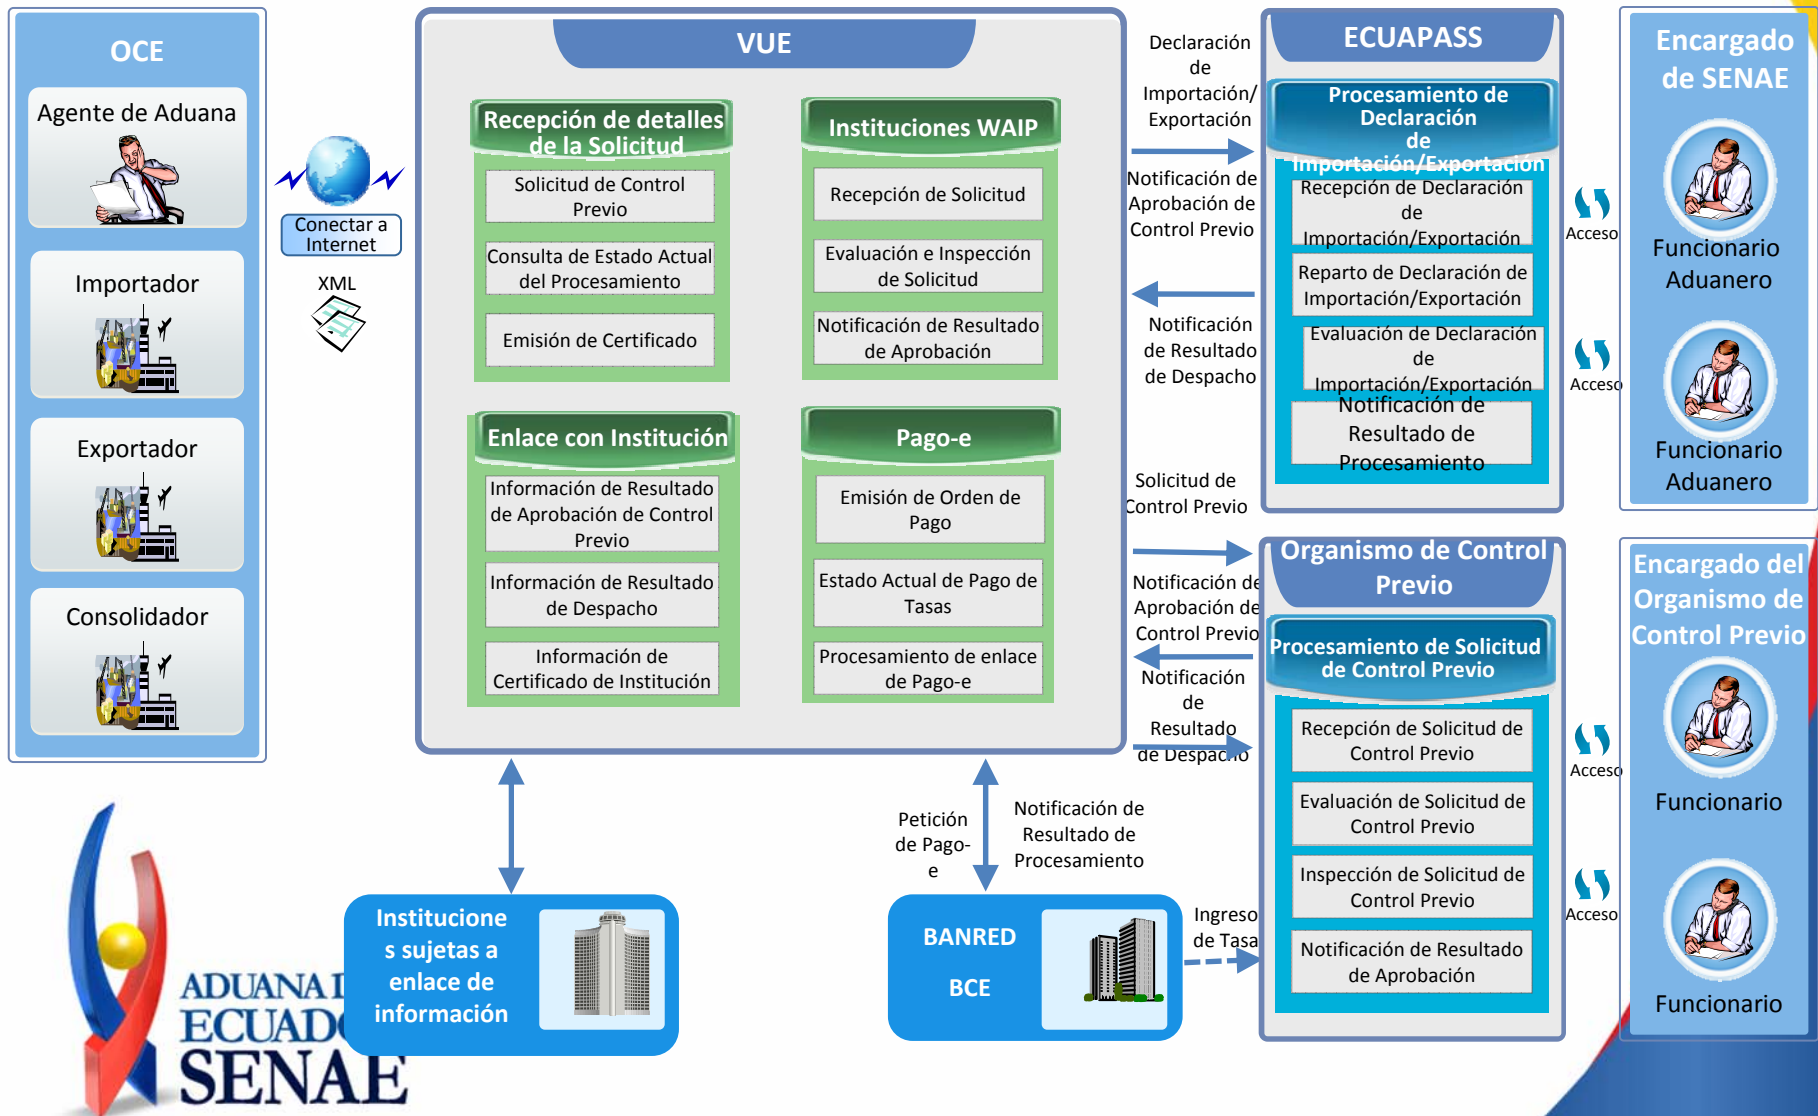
OCE

Agente de Aduana

Importador

Exportador

Consolidador

Conectar a Internet

XML

VUE

Recepción de detalles de la Solicitud

Solicitud de Control Previo

Consulta de Estado Actual del Procesamiento

Emisión de Certificado

Instituciones WAIP

Recepción de Solicitud

Evaluación e Inspección de Solicitud

Notificación de Resultado de Aprobación

Enlace con Institución

Información de Resultado de Aprobación de Control Previo

Información de Resultado de Despacho

Información de Certificado de Institución

Pago-e

Emisión de Orden de Pago

Estado Actual de Pago de Tasas

Procesamiento de enlace de Pago-e

Declaración de Importación/ Exportación

Notificación de Aprobación de Control Previo

Notificación de Resultado de Despacho

Solicitud de Control Previo

Notificación de Aprobación de Control Previo

Notificación de Resultado de Despacho

ECUAPASS

Procesamiento de Declaración de Importación/Exportación

Recepción de Declaración de Importación/Exportación

Reparto de Declaración de Importación/Exportación

Evaluación de Declaración de Importación/Exportación

Notificación de Resultado de Procesamiento

Acceso

Acceso

Encargado de SENAE

Funcionario Aduanero

Funcionario Aduanero

Organismo de Control Previo

Procesamiento de Solicitud de Control Previo

Recepción de Solicitud de Control Previo

Evaluación de Solicitud de Control Previo

Inspección de Solicitud de Control Previo

Notificación de Resultado de Aprobación

Acceso

Acceso

Encargado del Organismo de Control Previo

Funcionario

Funcionario

Petición de Pago-e

Notificación de Resultado de Procesamiento

Ingreso de Tasa

Instituciones sujetas a enlace de información

BANRED

BCE

ADUANA D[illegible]
ECUAD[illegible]
SENAE